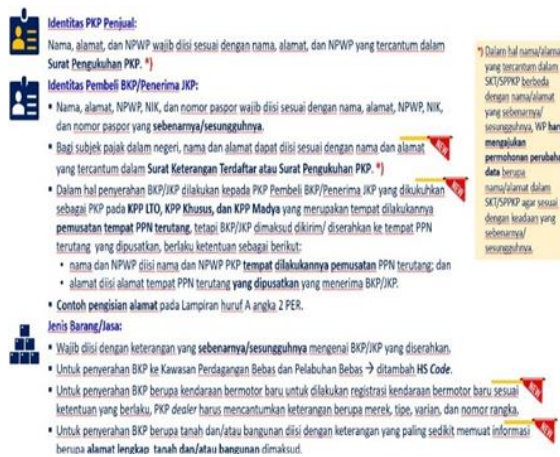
Identitas PKP Penjual:

Nama, alamat, dan NPWP wajib diisi sesuai dengan nama, alamat, dan NPWP yang tercantum dalam Surat Pengukuhan PKP. *)

Identitas Pembeli BKP/Penerima JKP:

- Nama, alamat, NPWP, NIK, dan nomor paspor wajib diisi sesuai dengan nama, alamat, NPWP, NIK, dan nomor paspor yang sebenarnya/sesungguhnya.
- Bagi subjek pajak dalam negeri, nama dan alamat dapat diisi sesuai dengan nama dan alamat yang tercantum dalam Surat Keterangan Terdaftar atau Surat Pengukuhan PKP. *)
- Dalam hal penyerahan BKP/JKP dilakukan kepada PKP Pembeli BKP/Penerima JKP yang dikukuhkan sebagai PKP pada KPP LTO, KPP Khusus, dan KPP Madya yang merupakan tempat dilakukannya pemusatan tempat PPN terutang, tetapi BKP/JKP dimaksud dikirim/ diserahkan ke tempat PPN terutang yang dipusatkan, berlaku ketentuan sebagai berikut:
  - nama dan NPWP diisi nama dan NPWP PKP tempat dilakukannya pemusatan PPN terutang; dan
  - alamat diisi alamat tempat PPN terutang yang dipusatkan yang menerima BKP/JKP.
- Contoh pengisian alamat pada Lampiran huruf A angka 2 PER.

*) Dalam hal nama/alamat yang tercantum dalam SKT/SPPKP berbeda dengan nama/alamat yang sebenarnya/ sesungguhnya, WP harus mengajukan permohonan perubahan data berupa nama/alamat dalam SKT/SPPKP agar sesuai dengan keadaan yang sebenarnya/ sesungguhnya.

Jenis Barang/Jasa:

- Wajib diisi dengan keterangan yang sebenarnya/sesungguhnya mengenai BKP/JKP yang diserahkan.
- Untuk penyerahan BKP ke Kawasan Perdagangan Bebas dan Pelabuhan Bebas → ditambah HS Code.
- Untuk penyerahan BKP berupa kendaraan bermotor baru untuk dilakukan registrasi kendaraan bermotor baru sesuai ketentuan yang berlaku, PKP dealer harus mencantumkan keterangan berupa merek, tipe, varian, dan nomor rangka.
- Untuk penyerahan BKP berupa tanah dan/atau bangunan diisi dengan keterangan yang paling sedikit memuat informasi berupa alamat lengkap tanah dan/atau bangunan dimaksud.

NEW
NEW
NEW
NEW